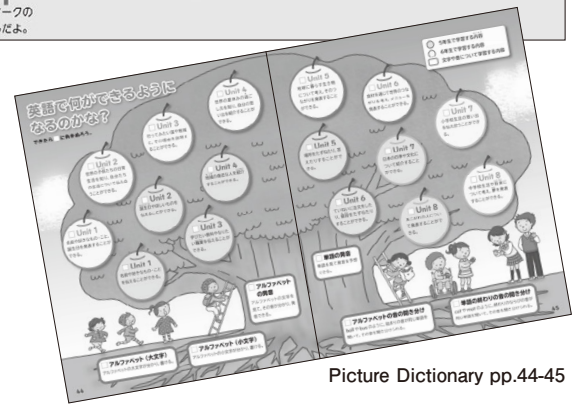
ークの
だよ。

英語で何ができるようになるのかな?

Unit 1
Unit 2
Unit 3
Unit 4
Unit 1
Unit 2
Unit 3
Unit 4
Unit 5
Unit 6
Unit 7
Unit 8
Unit 5
Unit 6
Unit 7
Unit 8

アルファベット(大文字)
アルファベット(小文字)
アルファベットの音
単語の発音
アルファベットの音の聞き分け
単語の終わりの音の聞き分け

5年生で学習する内容
6年生で学習する内容
文字や音について学習する内容

44
45

Picture Dictionary pp.44-45